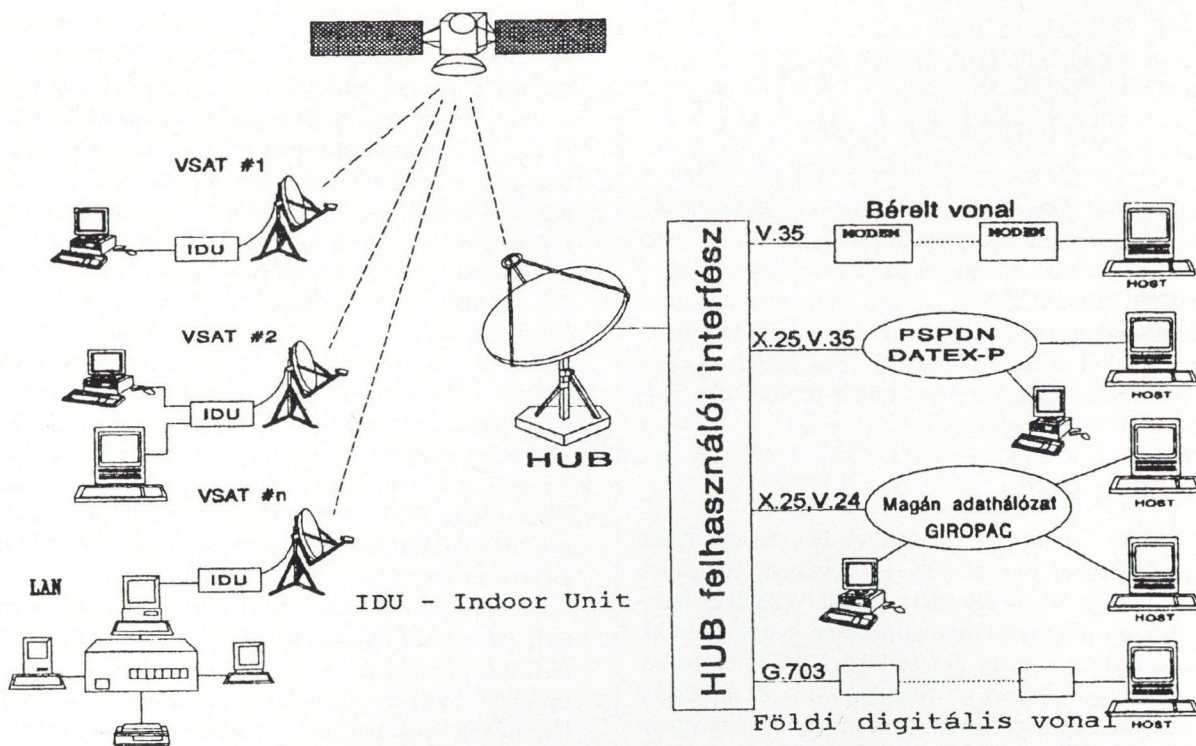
VSAT #1

IDU

VSAT #2

IDU

VSAT #n

IDU

LAN

HUB

IDU - Indoor Unit

HUB felhasználói interfész

Bérelt vonal

V.35

MODEM

MODEM

HOST

X.25,V.35

PSPDN
DATEX-P

HOST

HOST

X.25,V.24

Magán adathálózat
GIROPAC

HOST

HOST

G.703

HOST

Földi digitális vonal